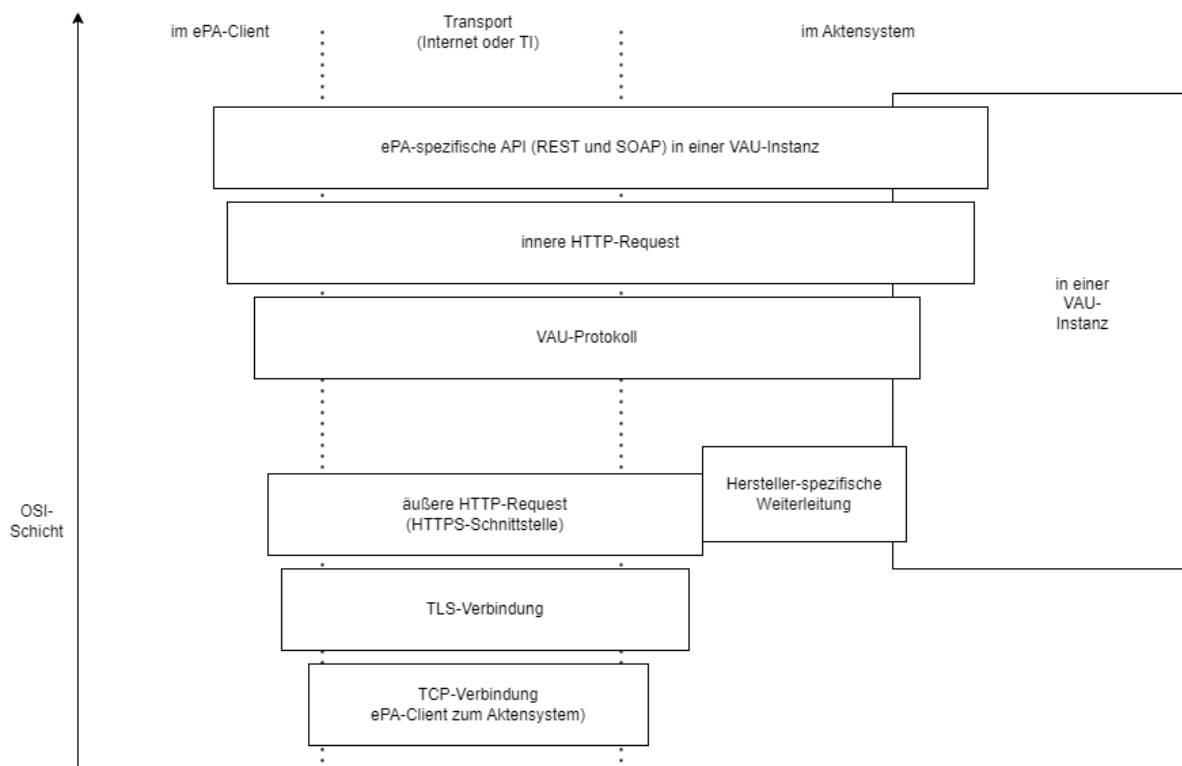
im ePA-Client

Transport
(Internet oder TI)

im Aktensystem

ePA-spezifische API (REST und SOAP) in einer VAU-Instanz

innere HTTP-Request

in einer
VAU-
Instanz

VAU-Protokoll

Hersteller-spezifische
Weiterleitung

OSI-
Schicht

äußere HTTP-Request
(HTTPS-Schnittstelle)

TLS-Verbindung

TCP-Verbindung
ePA-Client zum Aktensystem)